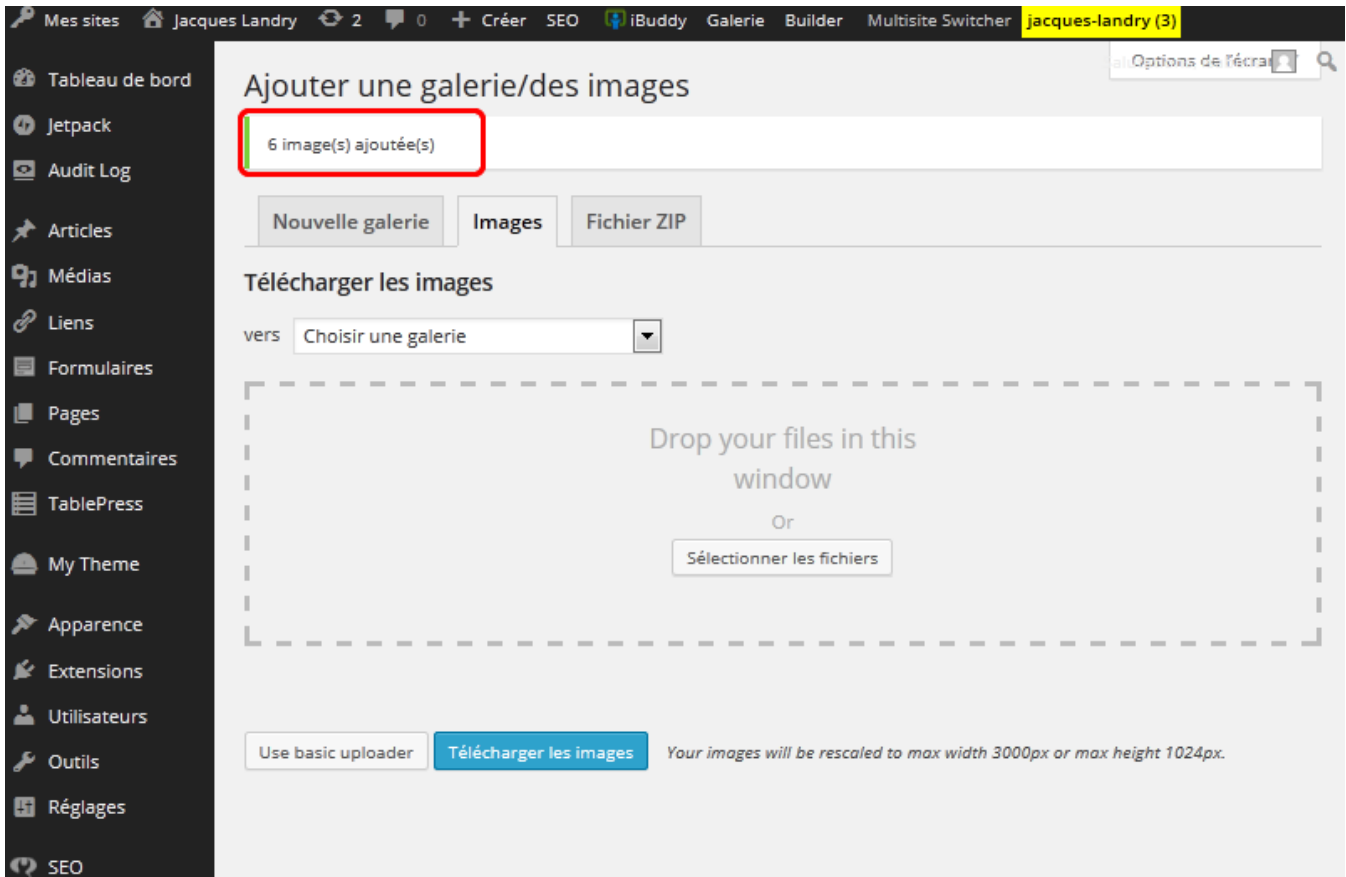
Mes sites Jacques Landry 2 0 Créer SEO iBuddy Galerie Builder Multisite Switcher jacques-landry (3)

Options de l'écran

Tableau de bord
Jetpack
Audit Log
Articles
Médias
Liens
Formulaires
Pages
Commentaires
TablePress
My Theme
Apparence
Extensions
Utilisateurs
Outils
Réglages
SEO

Ajouter une galerie/des images

6 image(s) ajoutée(s)

Nouvelle galerie | Images | Fichier ZIP

Télécharger les images

vers Choisir une galerie

Drop your files in this window

Or

Sélectionner les fichiers

Use basic uploader | Télécharger les images | Your images will be rescaled to max width 3000px or max height 1024px.